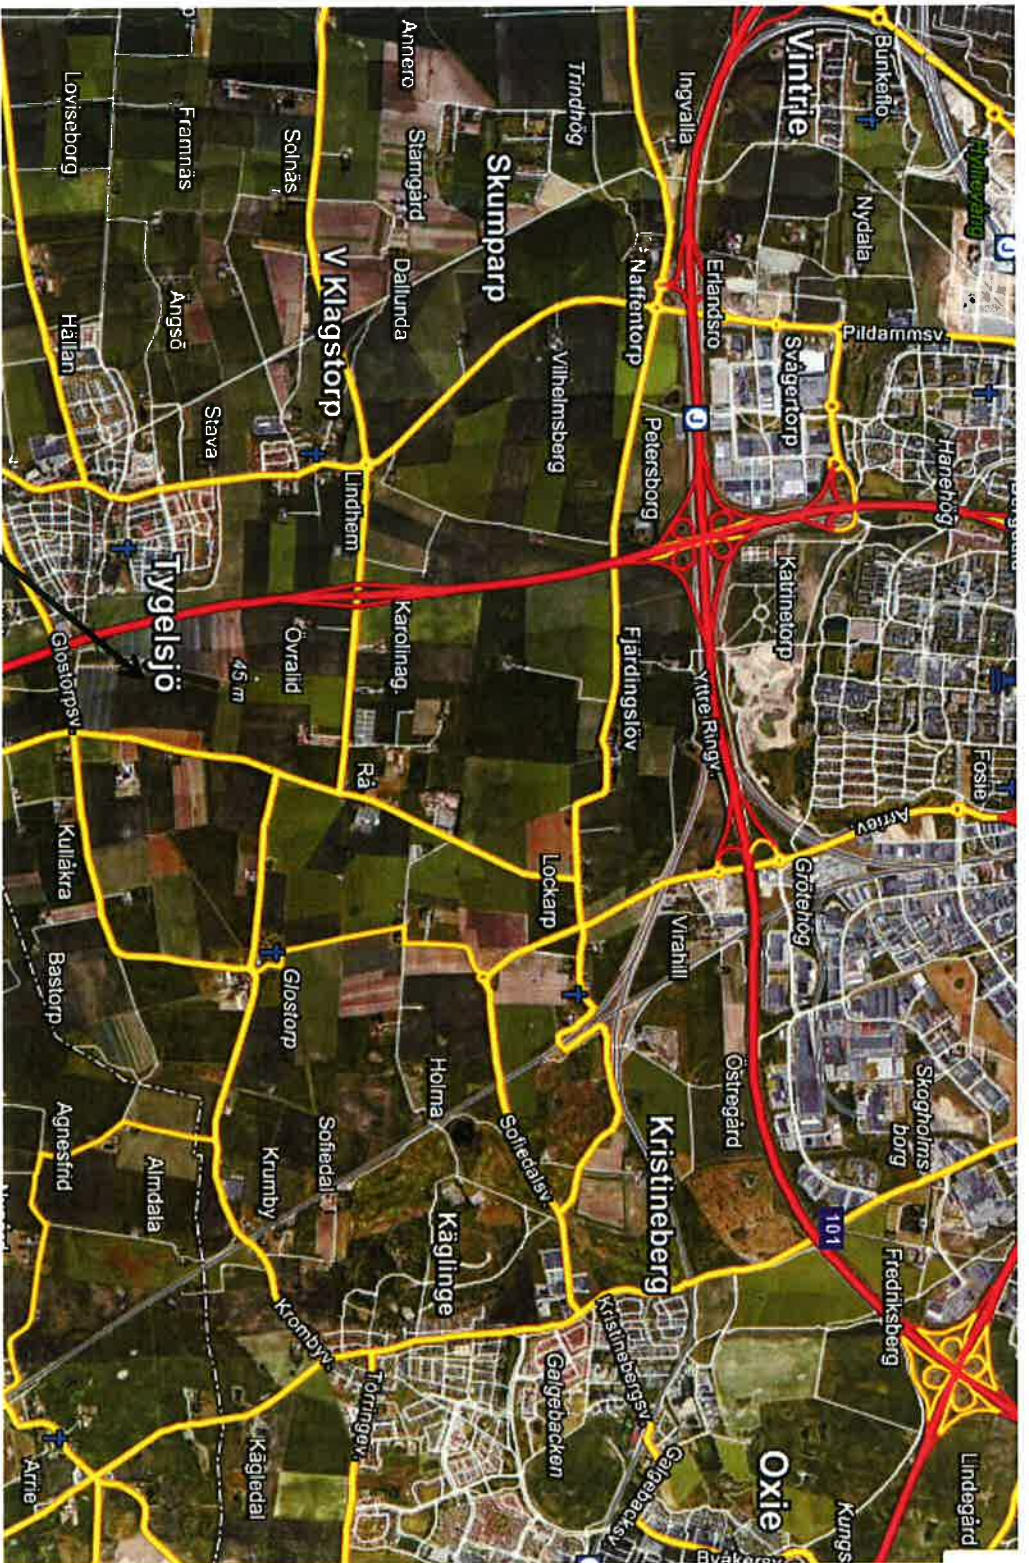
Bunkeflo
Vintrie
Hyllievång
Nydala
Ingvalla
Trindhög
Annero
Skumparp
Stamgård
Solnäs
Framnäs
Loviseborg
Erlandsro
Naffentorp
Dallunda
V Klagstorp
Ängsö
Hällan
Pildammsv.
Svågertorp
Vilhelmsberg
Petersborg
Stava
Lindhem
Hanehög
Katrinetorp
Tygelsjö
Karolinag.
Övralid
45 m
Glostorpsv.
Fjärdingslöv
Yttre Ringv.
Fosie
Rå
Arriev.
Lockarp
Grötehög
Kullåkra
Virahill
Glostorp
Bastorp
Holma
Östregård
Skogholms borg
Kristineberg
Sofiedal
Sofiedalsv.
Agnesfrid
Almdala
Krumby
Käglinge
101
Fredriksberg
Krombyv.
Kristinebergsv.
Galgebacken
Törringev.
Oxie
Kägledal
Galgebacksv.
Arrie
Lindegård
Kungs
Byakersv.